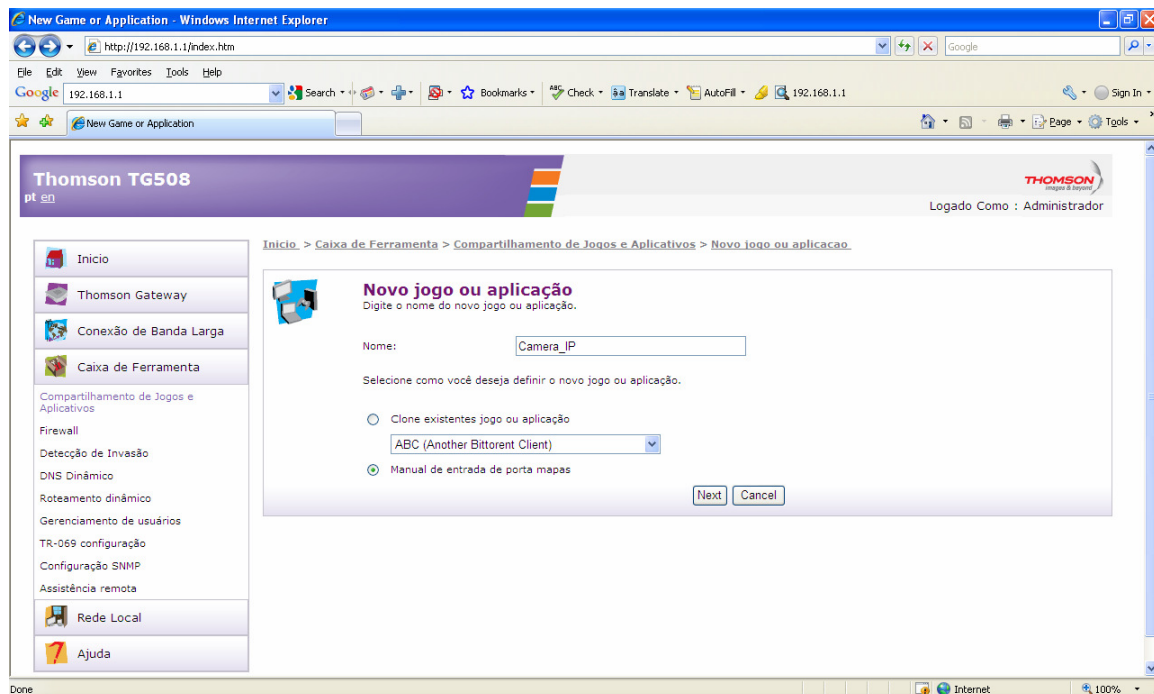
New Game or Application - Windows Internet Explorer

http://192.168.1.1/index.htm

Google

File Edit View Favorites Tools Help

Google 192.168.1.1 Search Bookmarks Check Translate AutoFill 192.168.1.1 Sign In

New Game or Application

Page Tools

Thomson TG508
pt en

THOMSON
images & beyond

Logado Como : Administrador

Inicio > Caixa de Ferramenta > Compartilhamento de Jogos e Aplicativos > Novo jogo ou aplicacao

Inicio
Thomson Gateway
Conexão de Banda Larga
Caixa de Ferramenta
Compartilhamento de Jogos e Aplicativos
Firewall
Detecção de Invasão
DNS Dinâmico
Roteamento dinâmico
Gerenciamento de usuários
TR-069 configuração
Configuração SNMP
Assistência remota
Rede Local
Ajuda

Novo jogo ou aplicação
Digite o nome do novo jogo ou aplicação.

Nome: Camera_IP

Selecione como você deseja definir o novo jogo ou aplicação.

Clone existentes jogo ou aplicação
ABC (Another Bittorent Client)
Manual de entrada de porta mapas

Next Cancel

Done Internet 100%